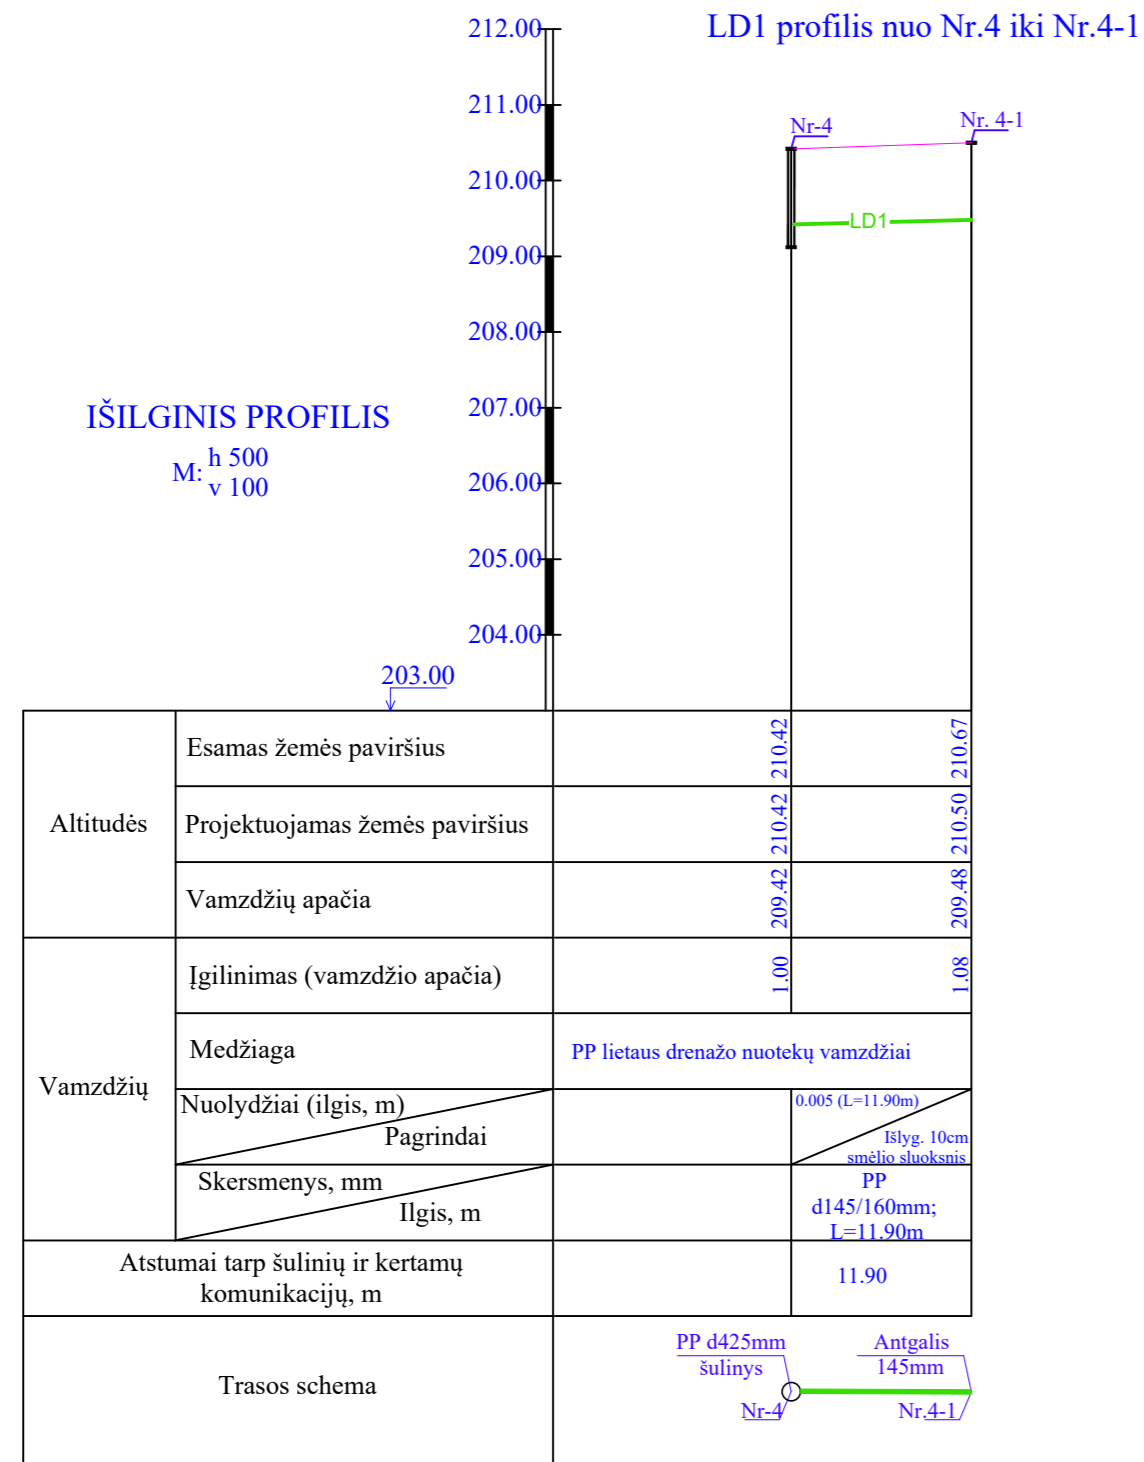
LD1 profilis nuo Nr.4 iki Nr.4-1

212.00
211.00
210.00
209.00
208.00
207.00
206.00
205.00
204.00
203.00

IŠILGINIS PROFILIS
M: h 500 / v 100

Nr-4
Nr. 4-1
LD1

| Altitudės | Esamas žemės paviršius | 210.42 | 210.67 |
|---|---|---|---|
| | Projektuojamas žemės paviršius | 210.42 | 210.50 |
| | Vamzdžių apačia | 209.42 | 209.48 |
| Vamzdžių | Įgilinimas (vamzdžio apačia) | 1.00 | 1.08 |
| | Medžiaga | PP lietaus drenažo nuotekų vamzdžiai | |
| | Nuolydžiai (ilgis, m) / Pagrindai | | 0.005 (L=11.90m) / Išlyg. 10cm smėlio sluoksnis |
| | Skersmenys, mm / Ilgis, m | | PP d145/160mm; L=11.90m |
| Atstumai tarp šulinių ir kertamų komunikacijų, m | | | 11.90 |
| Trasos schema | | | |

PP d425mm šulinys
Antgalis 145mm
Nr-4
Nr.4-1